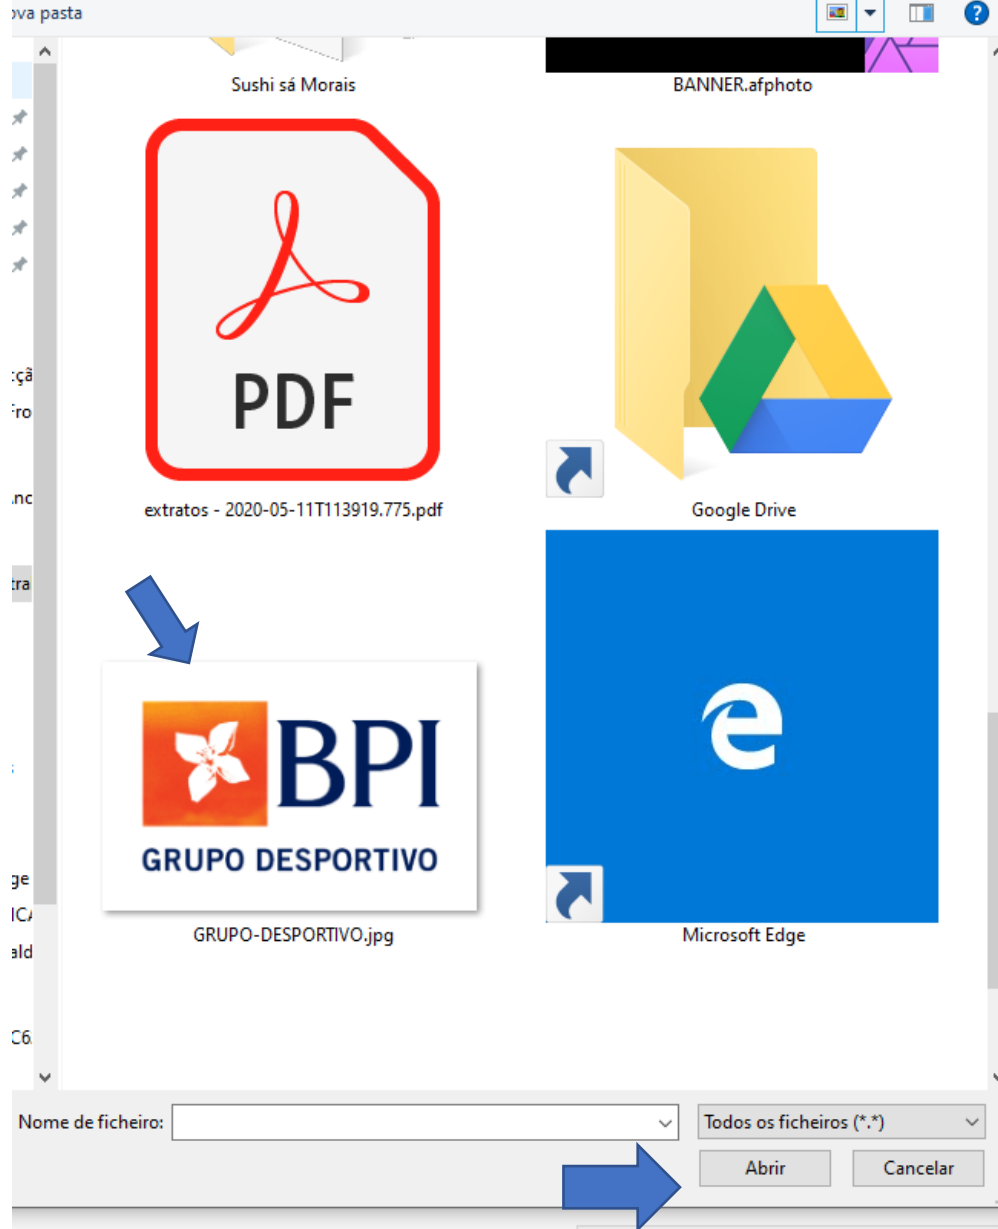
ova pasta

Sushi sá Morais

BANNER.afphoto

PDF

extratos - 2020-05-11T113919.775.pdf

Google Drive

BPI
GRUPO DESPORTIVO

GRUPO-DESPORTIVO.jpg

Microsoft Edge

çã
Fro
nc
tra
ge
ICA
ald
C6

Nome de ficheiro:

Todos os ficheiros (*.*)

Abrir

Cancelar